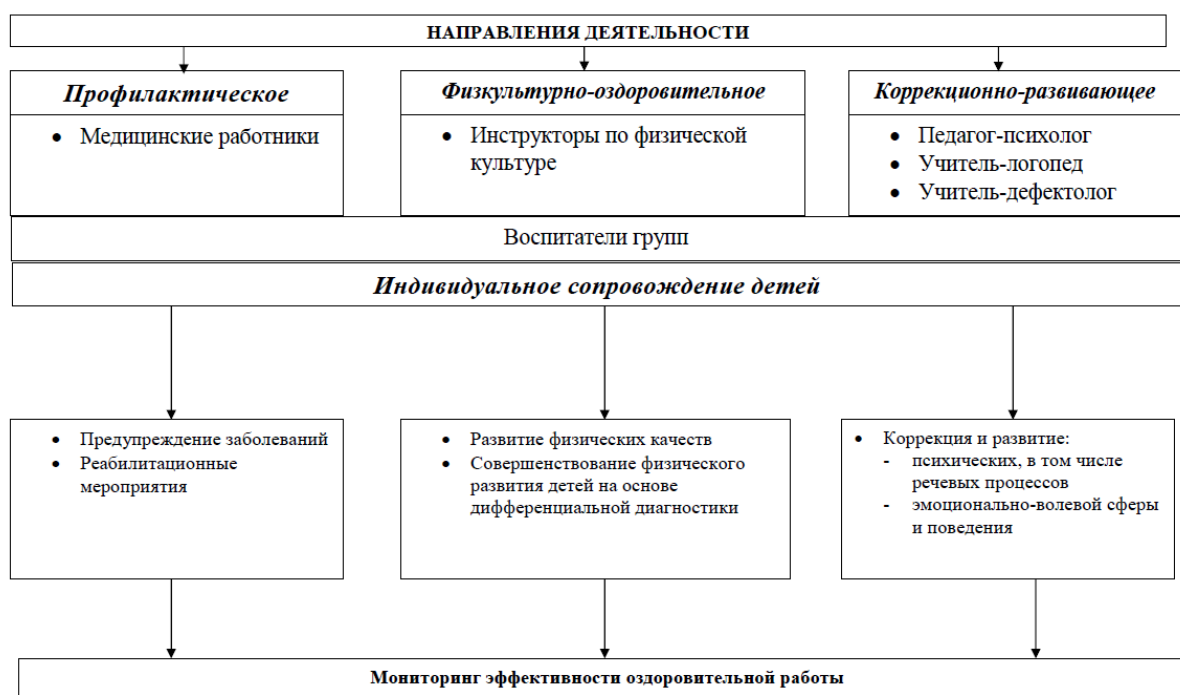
НАПРАВЛЕНИЯ ДЕЯТЕЛЬНОСТИ

Профилактическое
• Медицинские работники

Физкультурно-оздоровительное
• Инструкторы по физической культуре

Коррекционно-развивающее
• Педагог-психолог
• Учитель-логопед
• Учитель-дефектолог

Воспитатели групп

Индивидуальное сопровождение детей

• Предупреждение заболеваний
• Реабилитационные мероприятия

• Развитие физических качеств
• Совершенствование физического развития детей на основе дифференциальной диагностики

• Коррекция и развитие:
- психических, в том числе речевых процессов
- эмоционально-волевой сферы и поведения

Мониторинг эффективности оздоровительной работы